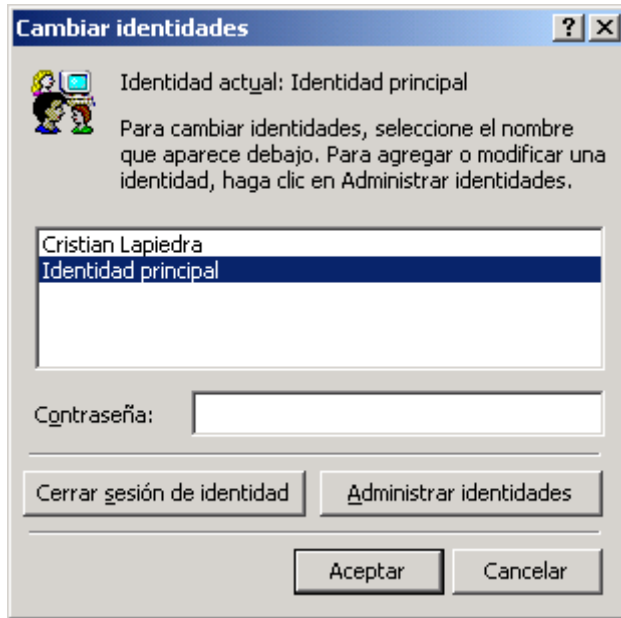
Cambiar identidades

?

X

Identidad actual: Identidad principal

Para cambiar identidades, seleccione el nombre que aparece debajo. Para agregar o modificar una identidad, haga clic en Administrar identidades.

Cristian Lapiedra
Identidad principal

Contraseña:

Cerrar sesión de identidad

Administrar identidades

Aceptar

Cancelar